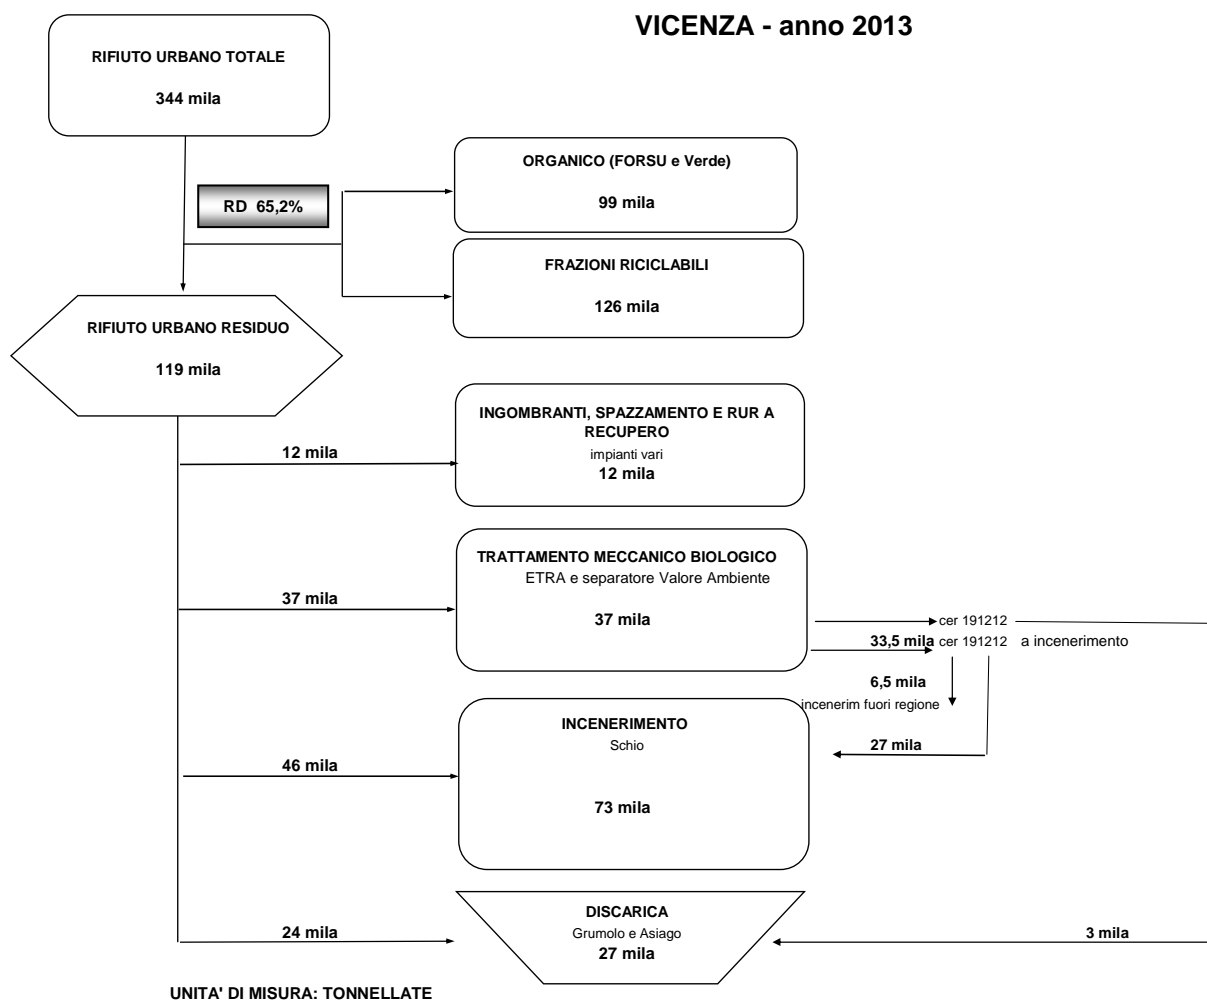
VICENZA - anno 2013

RIFIUTO URBANO TOTALE

344 mila

RD 65,2%

ORGANICO (FORSU e Verde)

99 mila

FRAZIONI RICICLABILI

126 mila

RIFIUTO URBANO RESIDUO

119 mila

12 mila

INGOMBRANTI, SPAZZAMENTO E RUR A RECUPERO
impianti vari
12 mila

37 mila

TRATTAMENTO MECCANICO BIOLOGICO
ETRA e separatore Valore Ambiente

37 mila

cer 191212

33,5 mila cer 191212 a incenerimento

6,5 mila
incenerim fuori regione

INCENERIMENTO
Schio

27 mila

46 mila

73 mila

DISCARICA
Grumolo e Asiago
27 mila

24 mila

3 mila

UNITA' DI MISURA: TONNELLATE